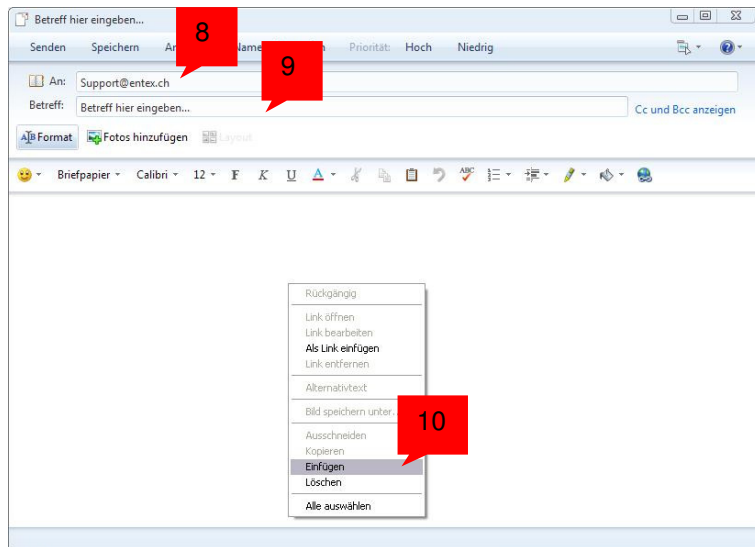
Betreff hier eingeben...

Senden Speichern An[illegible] Name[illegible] Priorität: Hoch Niedrig

8

9

An: Support@entex.ch

Betreff: Betreff hier eingeben...

Cc und Bcc anzeigen

Format Fotos hinzufügen Layout

Briefpapier Calibri 12 F K U A

Rückgängig

Link öffnen
Link bearbeiten
Als Link einfügen
Link entfernen

Alternativtext

Bild speichern unter...

10

Ausschneiden
Kopieren
Einfügen
Löschen

Alle auswählen